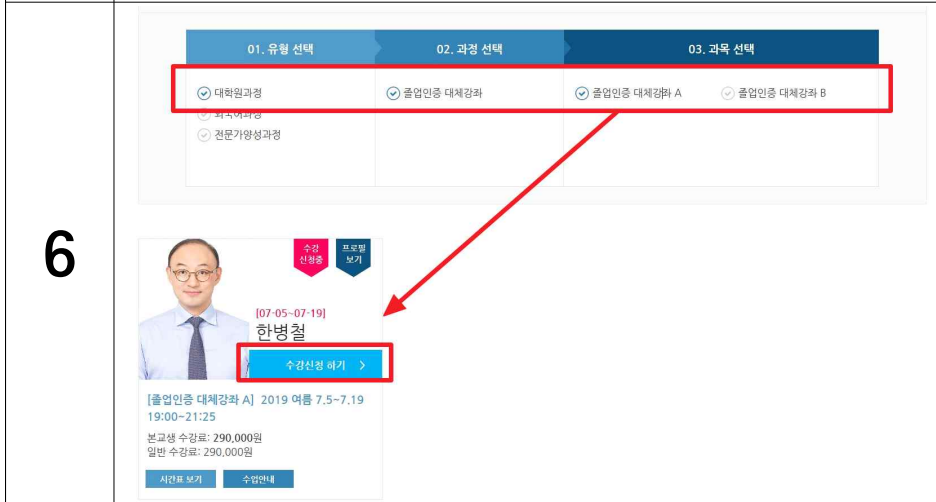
6

01. 유형 선택

02. 과정 선택

03. 과목 선택

대학원과정

외국어과정

전문가양성과정

졸업인증 대체강좌

졸업인증 대체강좌 A

졸업인증 대체강좌 B

수강 신청중

프로필 보기

[07·05~07·19]

한병철

수강신청 하기 >

[졸업인증 대체강좌 A] 2019 여름 7.5~7.19 19:00~21:25

본교생 수강료: 290,000원

일반 수강료: 290,000원

시간표 보기

수업안내